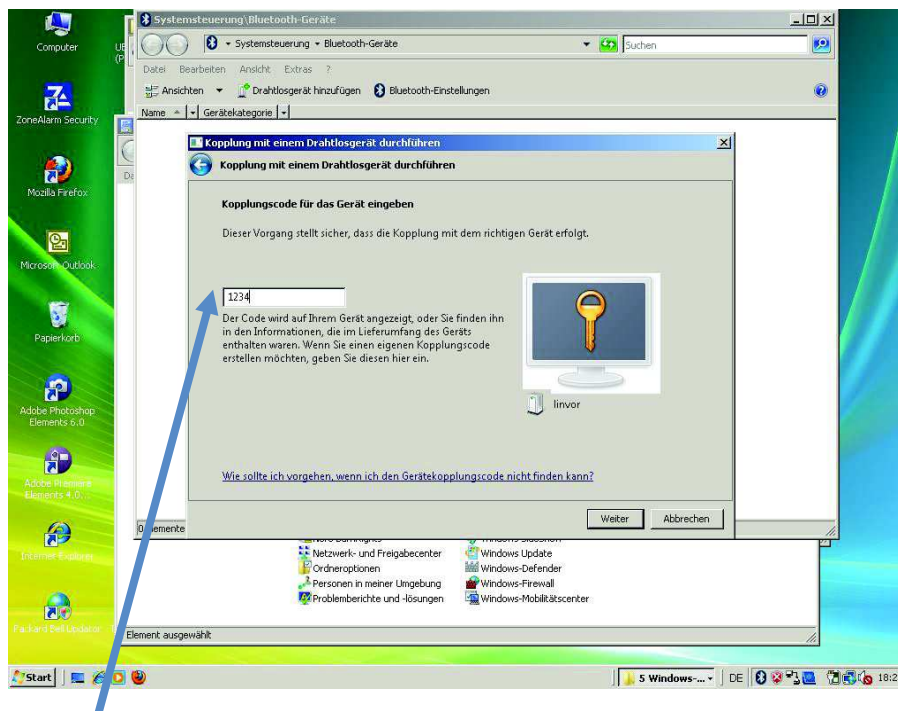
Computer

ZoneAlarm Security

Mozilla Firefox

Microsoft Outlook

Papierkorb

Adobe Photoshop Elements 6.0

Adobe Premiere Elements 4.0

Internet Explorer

Packard Bell Updator

Systemsteuerung\Bluetooth-Geräte

Systemsteuerung ▸ Bluetooth-Geräte

Suchen

Datei Bearbeiten Ansicht Extras ?

Ansichten Drahtlosgerät hinzufügen Bluetooth-Einstellungen

Name Gerätekategorie

Kopplung mit einem Drahtlosgerät durchführen

Kopplung mit einem Drahtlosgerät durchführen

Kopplungscode für das Gerät eingeben

Dieser Vorgang stellt sicher, dass die Kopplung mit dem richtigen Gerät erfolgt.

1234

Der Code wird auf Ihrem Gerät angezeigt, oder Sie finden ihn in den Informationen, die im Lieferumfang des Geräts enthalten waren. Wenn Sie einen eigenen Kopplungscode erstellen möchten, geben Sie diesen hier ein.

linvor

Wie sollte ich vorgehen, wenn ich den Gerätekopplungscode nicht finden kann?

Weiter Abbrechen

0 Elemente

Netzwerk- und Freigabecenter
Ordneroptionen
Personen in meiner Umgebung
Problemberichte und -lösungen

Windows Update
Windows-Defender
Windows-Firewall
Windows-Mobilitätscenter

Element ausgewählt

Start

5 Windows-...

DE

18:2